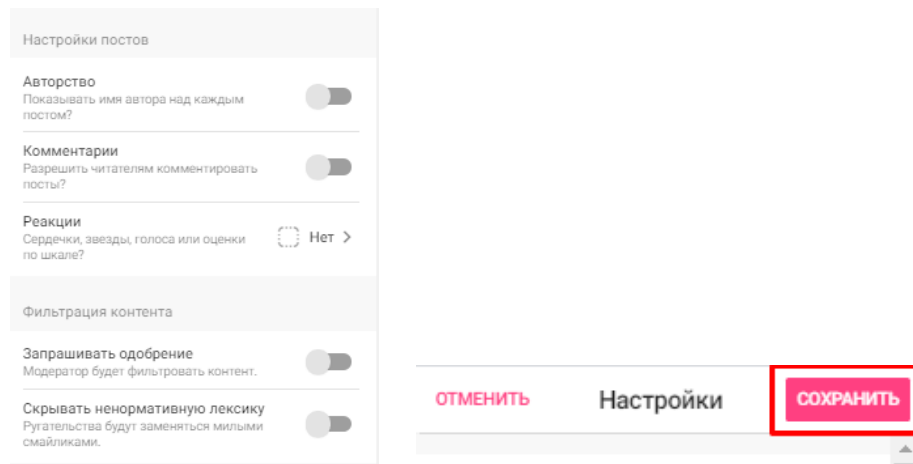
Настройки постов

Авторство
Показывать имя автора над каждым постом?

Комментарии
Разрешить читателям комментировать посты?

Реакции
Сердечки, звезды, голоса или оценки по шкале?
Нет >

Фильтрация контента

Запрашивать одобрение
Модератор будет фильтровать контент.

Скрывать ненормативную лексику
Ругательства будут заменяться милыми смайликами.

ОТМЕНИТЬ
Настройки
СОХРАНИТЬ